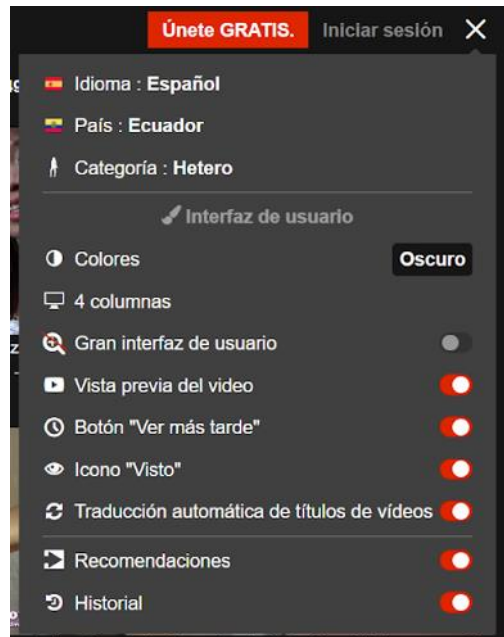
Únete GRATIS. Iniciar sesión ✕

Idioma : Español

País : Ecuador

Categoría : Hetero

Interfaz de usuario

Colores Oscuro

4 columnas

Gran interfaz de usuario

Vista previa del video

Botón "Ver más tarde"

Icono "Visto"

Traducción automática de títulos de vídeos

Recomendaciones

Historial